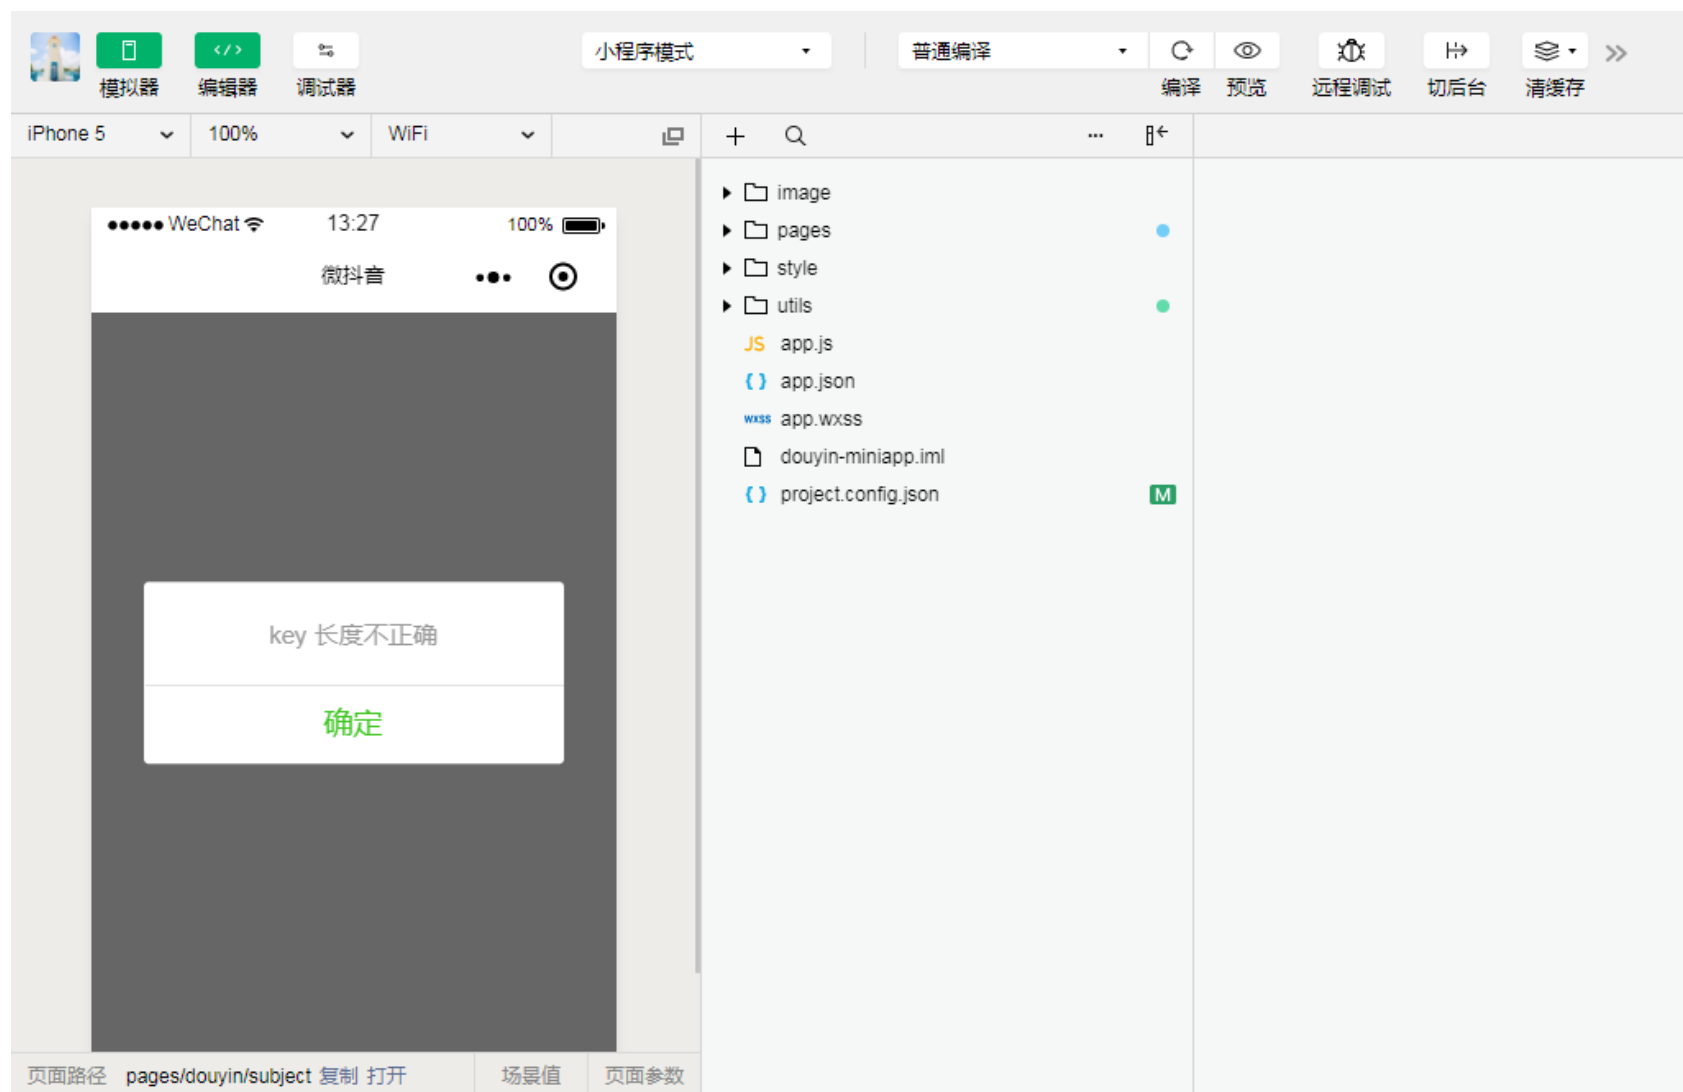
模拟器 编辑器 调试器

小程序模式

普通编译

编译 预览 远程调试 切后台 清缓存

iPhone 5 100% WiFi

●●●●● WeChat 13:27 100%

微抖音

key 长度不正确

确定

image
pages
style
utils
JS app.js
app.json
wxss app.wxss
douyin-miniapp.iml
project.config.json M

页面路径 pages/douyin/subject 复制 打开 场景值 页面参数